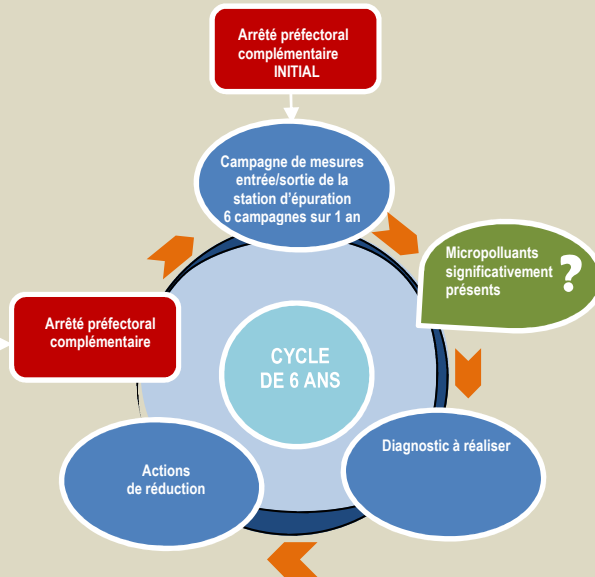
Arrêté préfectoral complémentaire INITIAL

Campagne de mesures entrée/sortie de la station d'épuration 6 campagnes sur 1 an

Micropolluants significativement présents ?

Arrêté préfectoral complémentaire

CYCLE DE 6 ANS

Diagnostic à réaliser

Actions de réduction